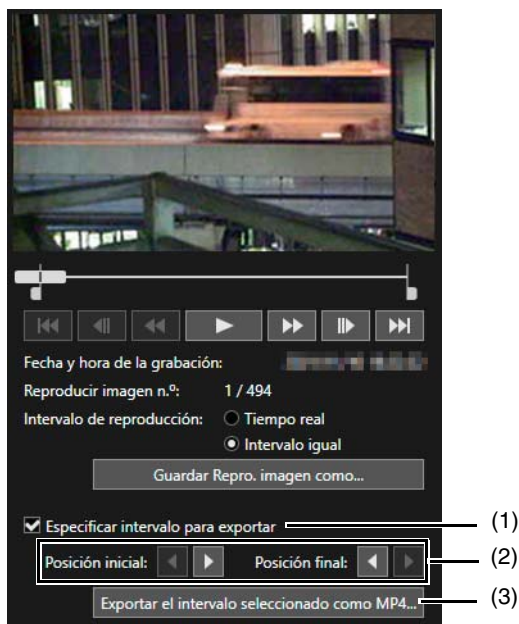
Fecha y hora de la grabación: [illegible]

Reproducir imagen n.º: 1 / 494

Intervalo de reproducción: Tiempo real

Intervalo igual

Guardar Repro. imagen como...

Especificar intervalo para exportar

(1)

Posición inicial:

Posición final:

(2)

Exportar el intervalo seleccionado como MP4...

(3)